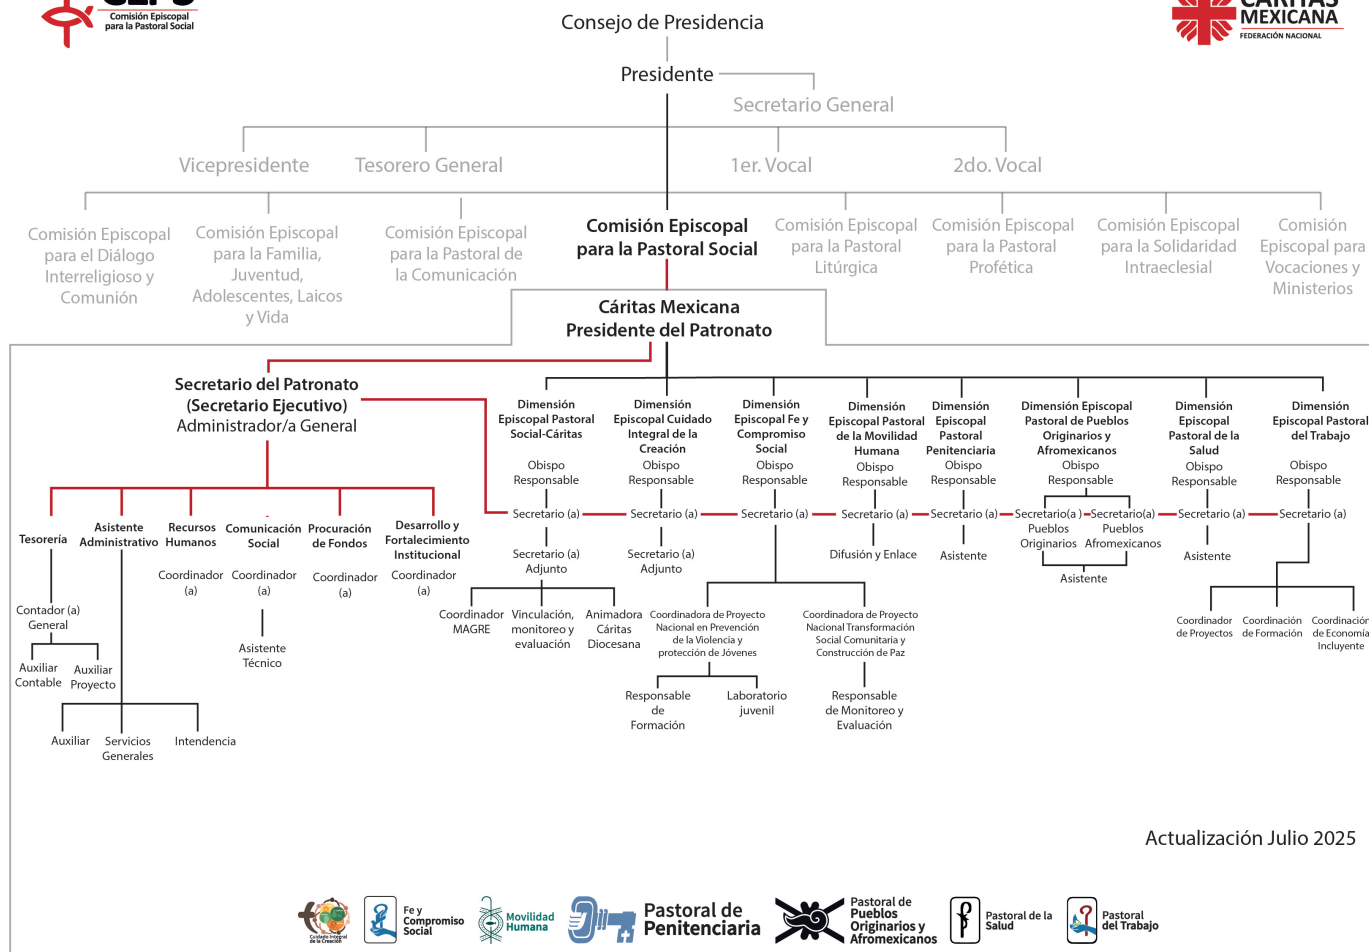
CEPS
Comisión Episcopal para la Pastoral Social

CÁRITAS MEXICANA
FEDERACIÓN NACIONAL

Consejo de Presidencia

Presidente

Secretario General

Vicepresidente

Tesorero General

1er. Vocal

2do. Vocal

Comisión Episcopal para el Diálogo Interreligioso y Comunión

Comisión Episcopal para la Familia, Juventud, Adolescentes, Laicos y Vida

Comisión Episcopal para la Pastoral de la Comunicación

Comisión Episcopal para la Pastoral Social

Comisión Episcopal para la Pastoral Litúrgica

Comisión Episcopal para la Pastoral Profética

Comisión Episcopal para la Solidaridad Intraeclesial

Comisión Episcopal para Vocaciones y Ministerios

Cáritas Mexicana
Presidente del Patronato

Secretario del Patronato
(Secretario Ejecutivo)
Administrador/a General

Tesorería

Contador (a) General

Auxiliar Contable

Auxiliar Proyecto

Asistente Administrativo

Auxiliar

Servicios Generales

Intendencia

Recursos Humanos

Coordinador (a)

Comunicación Social

Coordinador (a)

Asistente Técnico

Procuración de Fondos

Coordinador (a)

Desarrollo y Fortalecimiento Institucional

Coordinador (a)

Dimensión Episcopal Pastoral Social-Cáritas

Obispo Responsable

Secretario (a)

Secretario (a) Adjunto

Coordinador MAGRE

Vinculación, monitoreo y evaluación

Animadora Cáritas Diocesana

Dimensión Episcopal Cuidado Integral de la Creación

Obispo Responsable

Secretario (a)

Secretario (a) Adjunto

Dimensión Episcopal Fe y Compromiso Social

Obispo Responsable

Secretario (a)

Coordinadora de Proyecto Nacional en Prevención de la Violencia y protección de Jóvenes

Responsable de Formación

Laboratorio juvenil

Coordinadora de Proyecto Nacional Transformación Social Comunitaria y Construcción de Paz

Responsable de Monitoreo y Evaluación

Dimensión Episcopal Pastoral de la Movilidad Humana

Obispo Responsable

Secretario (a)

Difusión y Enlace

Dimensión Episcopal Pastoral Penitenciaria

Obispo Responsable

Secretario (a)

Asistente

Dimensión Episcopal Pastoral de Pueblos Originarios y Afromexicanos

Obispo Responsable

Secretario(a) Pueblos Originarios

Secretario(a) Pueblos Afromexicanos

Asistente

Dimensión Episcopal Pastoral de la Salud

Obispo Responsable

Secretario (a)

Asistente

Dimensión Episcopal Pastoral del Trabajo

Obispo Responsable

Secretario (a)

Coordinador de Proyectos

Coordinación de Formación

Coordinación de Economía Incluyente

Actualización Julio 2025

Cuidado Integral de la Creación

Fe y Compromiso Social

Movilidad Humana

Pastoral de Penitenciaria

Pastoral de Pueblos Originarios y Afromexicanos

Pastoral de la Salud

Pastoral del Trabajo